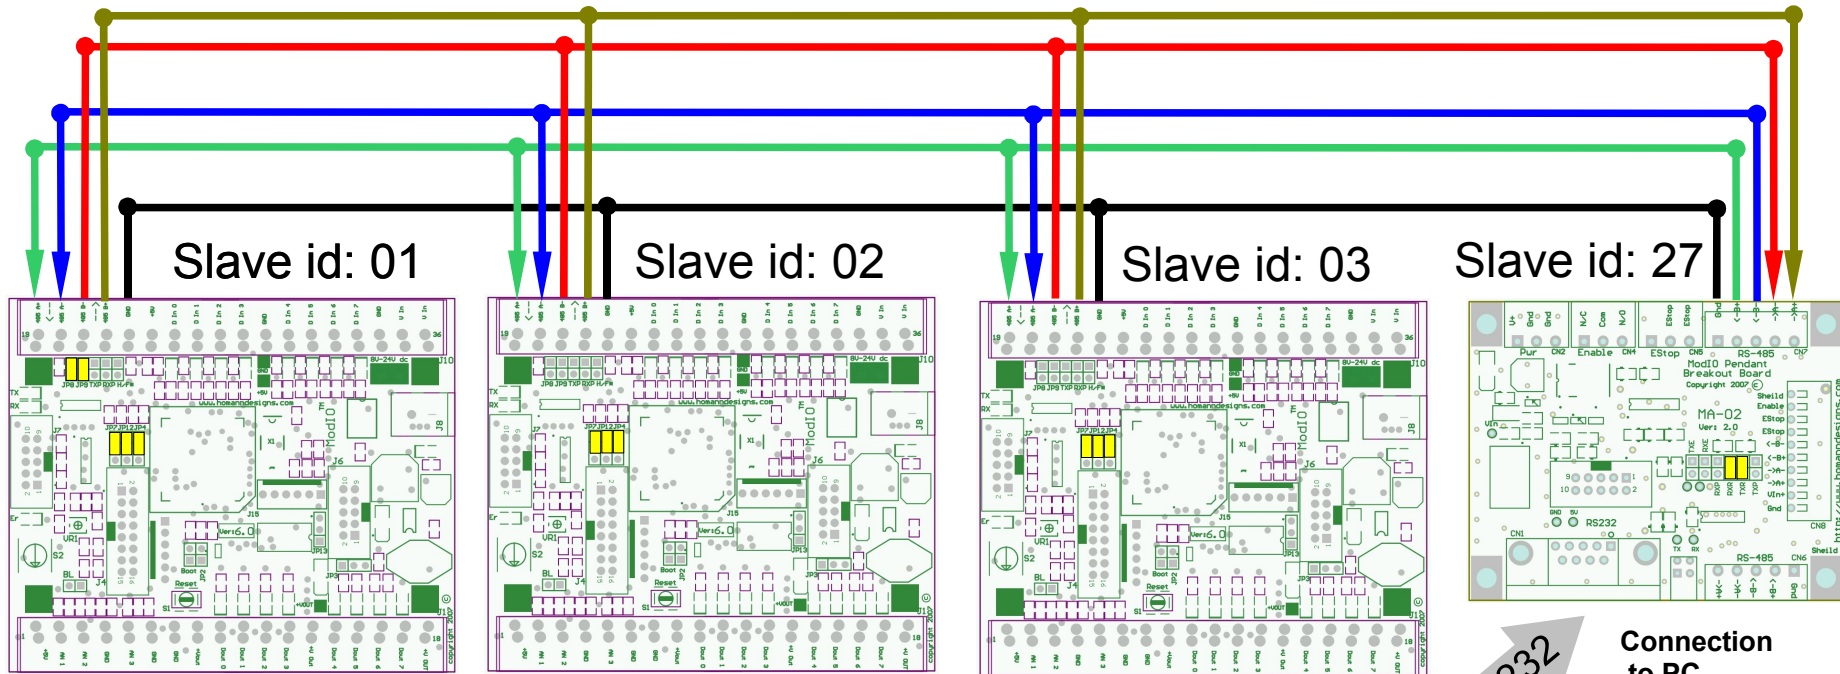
Slave id: 01

Slave id: 02

Slave id: 03

Slave id: 27

ModIO

ModIO

ModIO

www.homanndesigns.com

www.homanndesigns.com

www.homanndesigns.com

ModIO Pendant Breakout Board

Copyright 2007 ©

MA-02

Ver: 2.0

RS-485

RS232

Pwr

Enable

EStop

CN1

CN2

CN4

CN5

CN6

CN7

CN8

Shield

Connection to PC

232